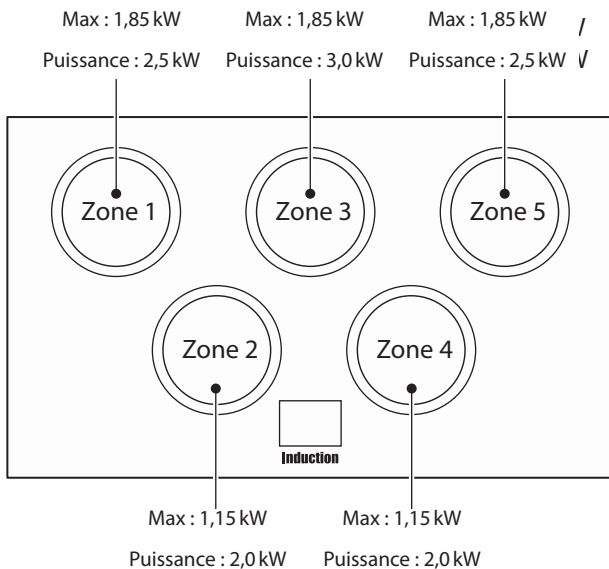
Max : 1,85 kW
Puissance : 2,5 kW

Max : 1,85 kW
Puissance : 3,0 kW

Max : 1,85 kW
Puissance : 2,5 kW

Zone 1

Zone 3

Zone 5

Zone 2

Zone 4

Induction

Max : 1,15 kW
Puissance : 2,0 kW

Max : 1,15 kW
Puissance : 2,0 kW